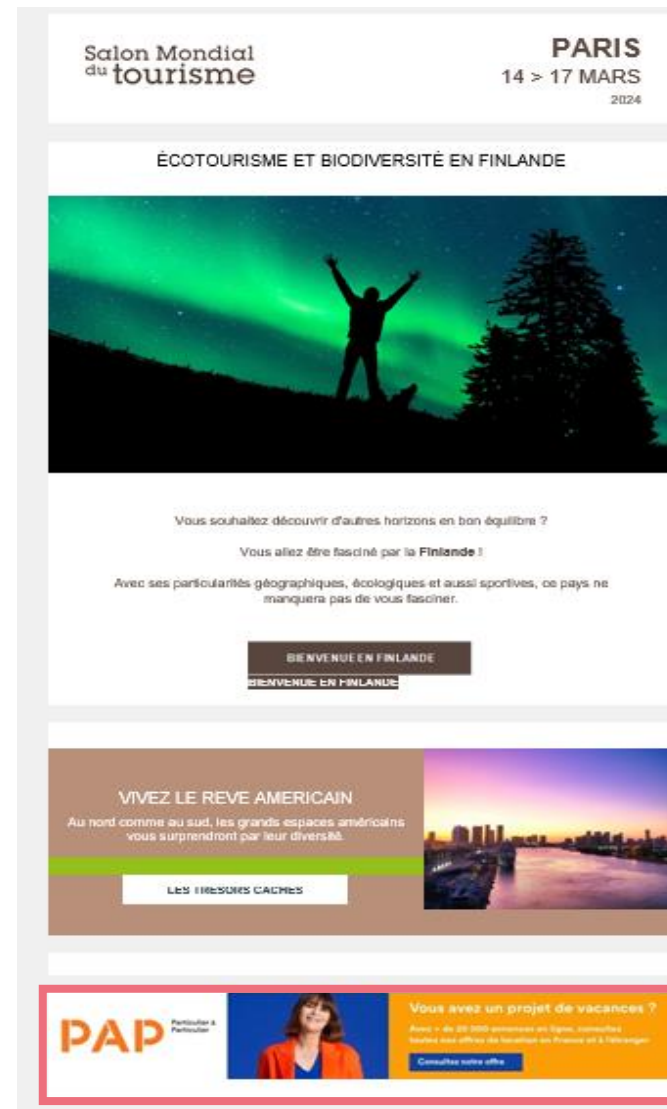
Salon Mondial du tourisme

PARIS
14 > 17 MARS
2024

ÉCOTOURISME ET BIODIVERSITÉ EN FINLANDE

Vous souhaitez découvrir d'autres horizons en bon équilibre ?

Vous allez être fasciné par la **Finlande** !

Avec ses particularités géographiques, écologiques et aussi sportives, ce pays ne manquera pas de vous fasciner.

BIENVENUE EN FINLANDE
BIENVENUE EN FINLANDE

VIVEZ LE REVE AMERICAIN
Au nord comme au sud, les grands espaces américains vous surprendront par leur diversité.

LES TRESORS CACHES

PAP Particulier à Particulier

Vous avez un projet de vacances ?
Avec + de 20 000 annonces en ligne, consultez toutes nos offres de location en France et à l'étranger
Consultez notre offre